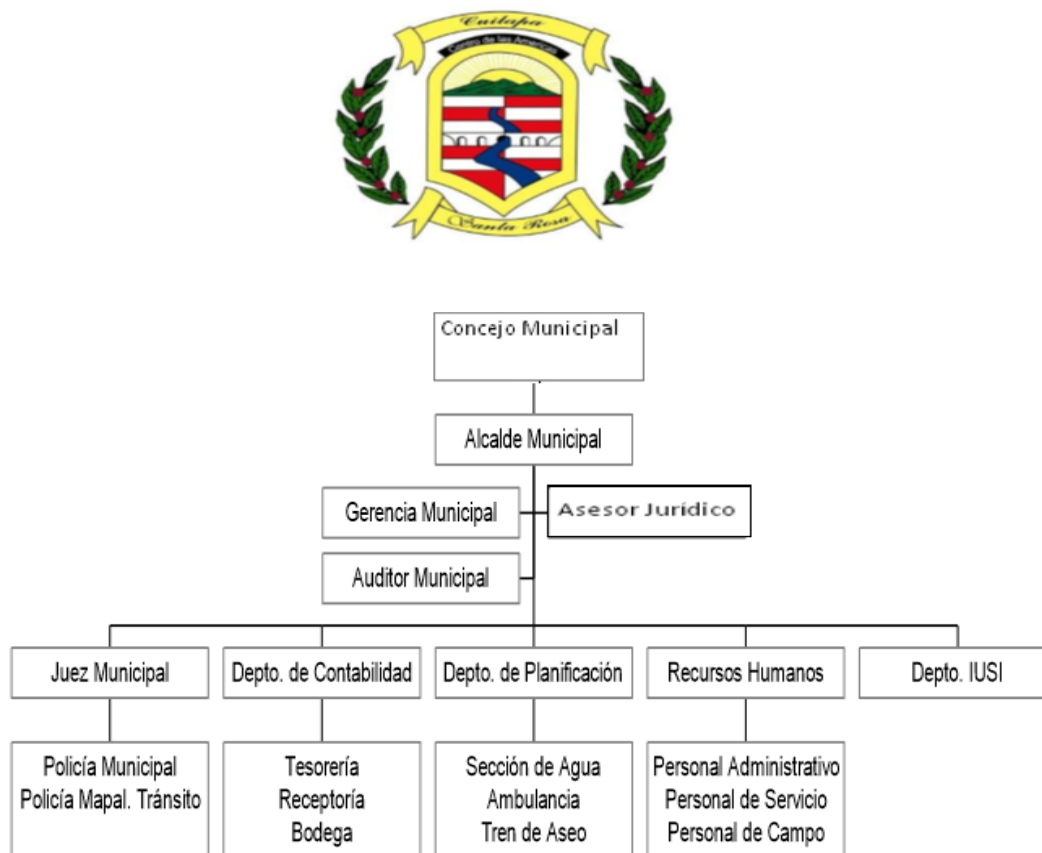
Cuilapa
Centro de las Americas
Santa Rosa

Concejo Municipal

Alcalde Municipal

Gerencia Municipal

Asesor Jurídico

Auditor Municipal

Juez Municipal

Depto. de Contabilidad

Depto. de Planificación

Recursos Humanos

Depto. IUSI

Policía Municipal
Policía Mapal. Tránsito

Tesorería
Receptoría
Bodega

Sección de Agua
Ambulancia
Tren de Aseo

Personal Administrativo
Personal de Servicio
Personal de Campo